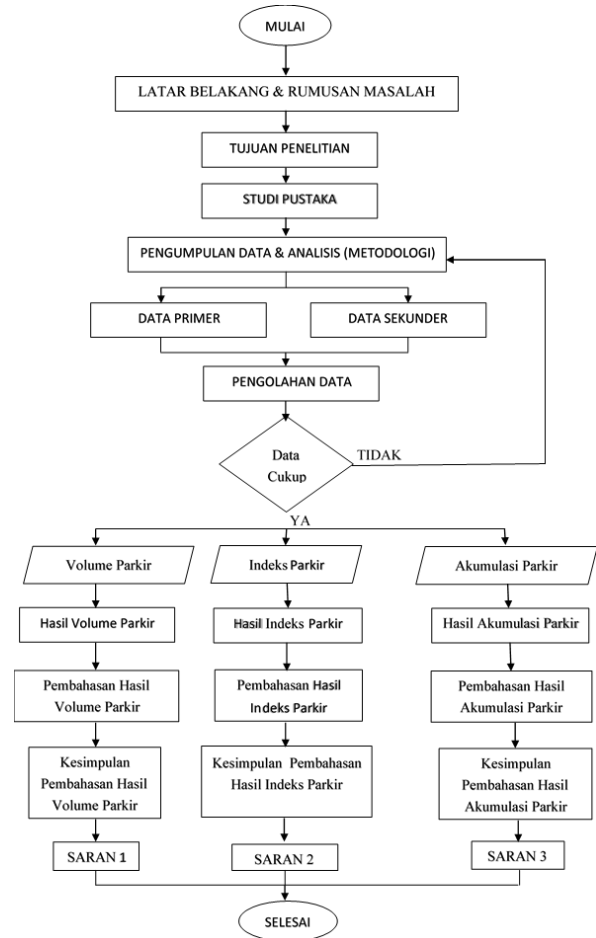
MULAI

LATAR BELAKANG & RUMUSAN MASALAH

TUJUAN PENELITIAN

STUDI PUSTAKA

PENGUMPULAN DATA & ANALISIS (METODOLOGI)

DATA PRIMER

DATA SEKUNDER

PENGOLAHAN DATA

Data Cukup

TIDAK

YA

Volume Parkir

Indeks Parkir

Akumulasi Parkir

Hasil Volume Parkir

Hasil Indeks Parkir

Hasil Akumulasi Parkir

Pembahasan Hasil Volume Parkir

Pembahasan Hasil Indeks Parkir

Pembahasan Hasil Akumulasi Parkir

Kesimpulan Pembahasan Hasil Volume Parkir

Kesimpulan Pembahasan Hasil Indeks Parkir

Kesimpulan Pembahasan Hasil Akumulasi Parkir

SARAN 1

SARAN 2

SARAN 3

SELESAI